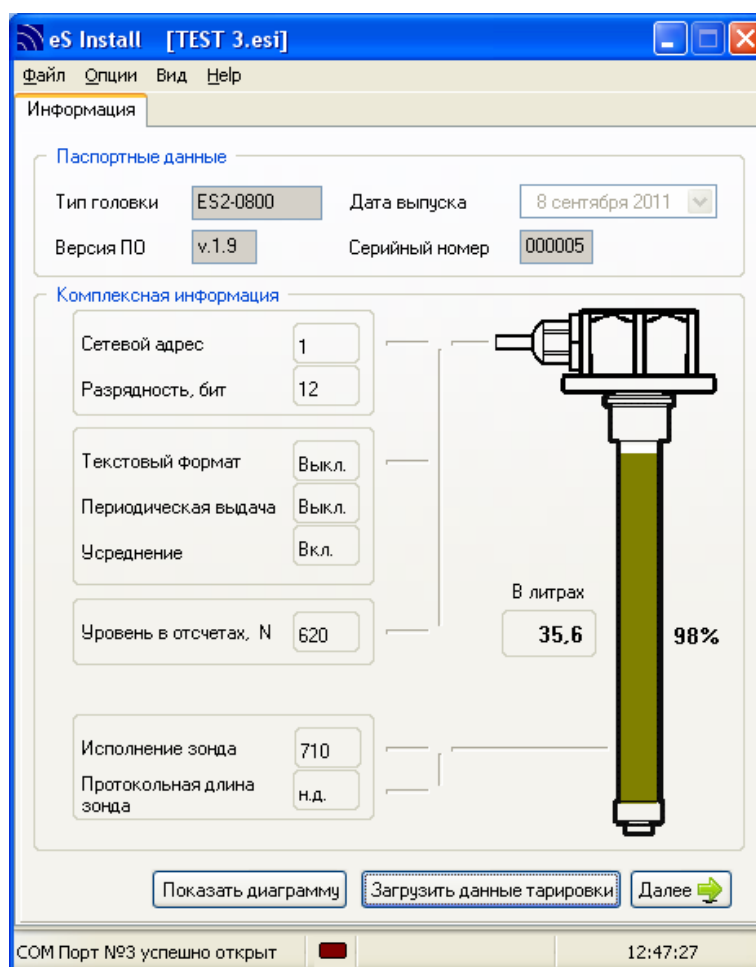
eS Install [TEST 3.esi]

Файл Опции Вид Help

Информация

Паспортные данные

Тип головки ES2-0800

Дата выпуска 8 сентября 2011

Версия ПО v.1.9

Серийный номер 000005

Комплексная информация

Сетевой адрес 1

Разрядность, бит 12

Текстовый формат Выкл.

Периодическая выдача Выкл.

Усреднение Вкл.

Уровень в отсчетах, N 620

В литрах

35,6

98%

Исполнение зонда 710

Протокольная длина зонда н.д.

Показать диаграмму

Загрузить данные тарировки

Далее

COM Порт №3 успешно открыт

12:47:27